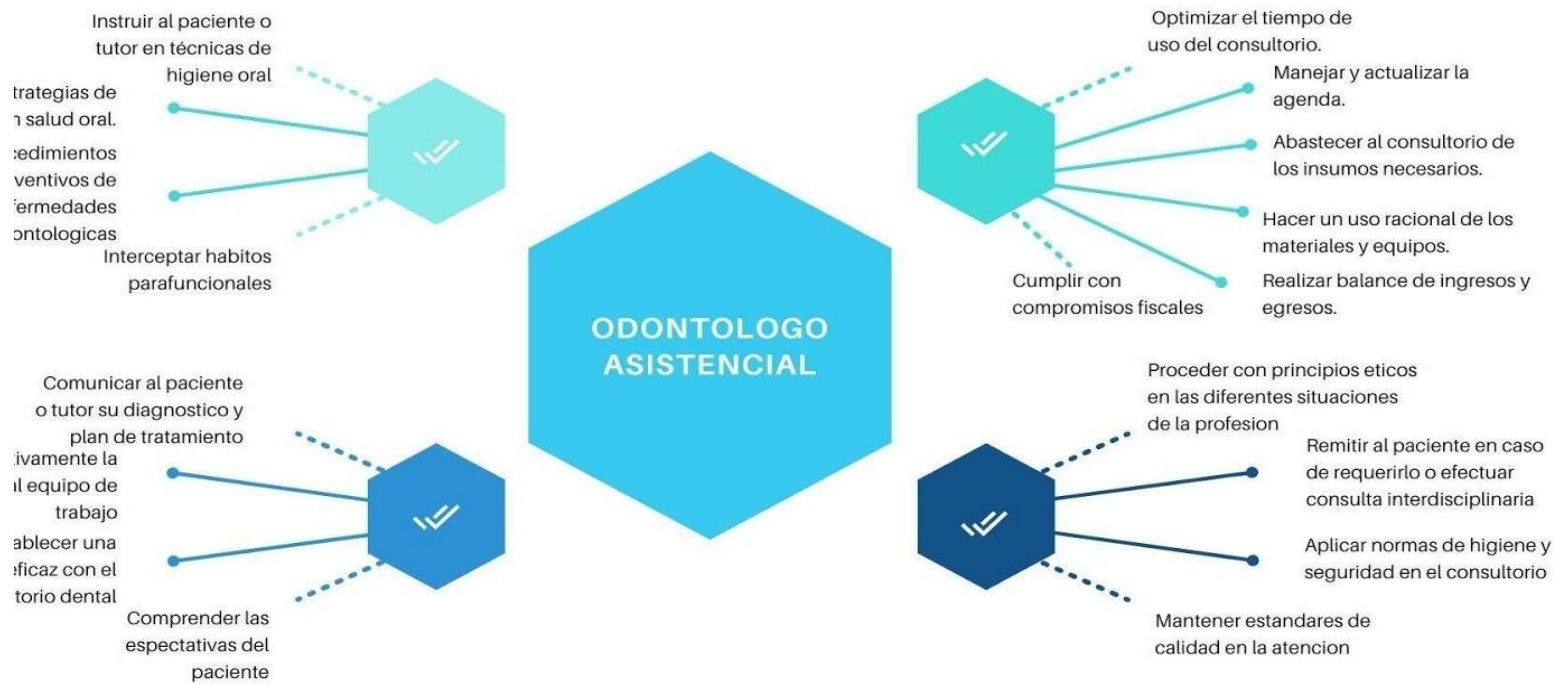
Instruir al paciente o tutor en técnicas de higiene oral

trategias de
ı salud oral.

cedimientos
ventivos de
fermedades
ontologicas

Interceptar habitos parafuncionales

Optimizar el tiempo de uso del consultorio.

Manejar y actualizar la agenda.

Abastecer al consultorio de los insumos necesarios.

Hacer un uso racional de los materiales y equipos.

Cumplir con compromisos fiscales

Realizar balance de ingresos y egresos.

ODONTOLOGO ASISTENCIAL

Comunicar al paciente o tutor su diagnostico y plan de tratamiento

ivamente la
l equipo de
trabajo

ablecer una
eficaz con el
torio dental

Comprender las espectativas del paciente

Proceder con principios eticos en las diferentes situaciones de la profesion

Remitir al paciente en caso de requerirlo o efectuar consulta interdisciplinaria

Aplicar normas de higiene y seguridad en el consultorio

Mantener estandares de calidad en la atencion